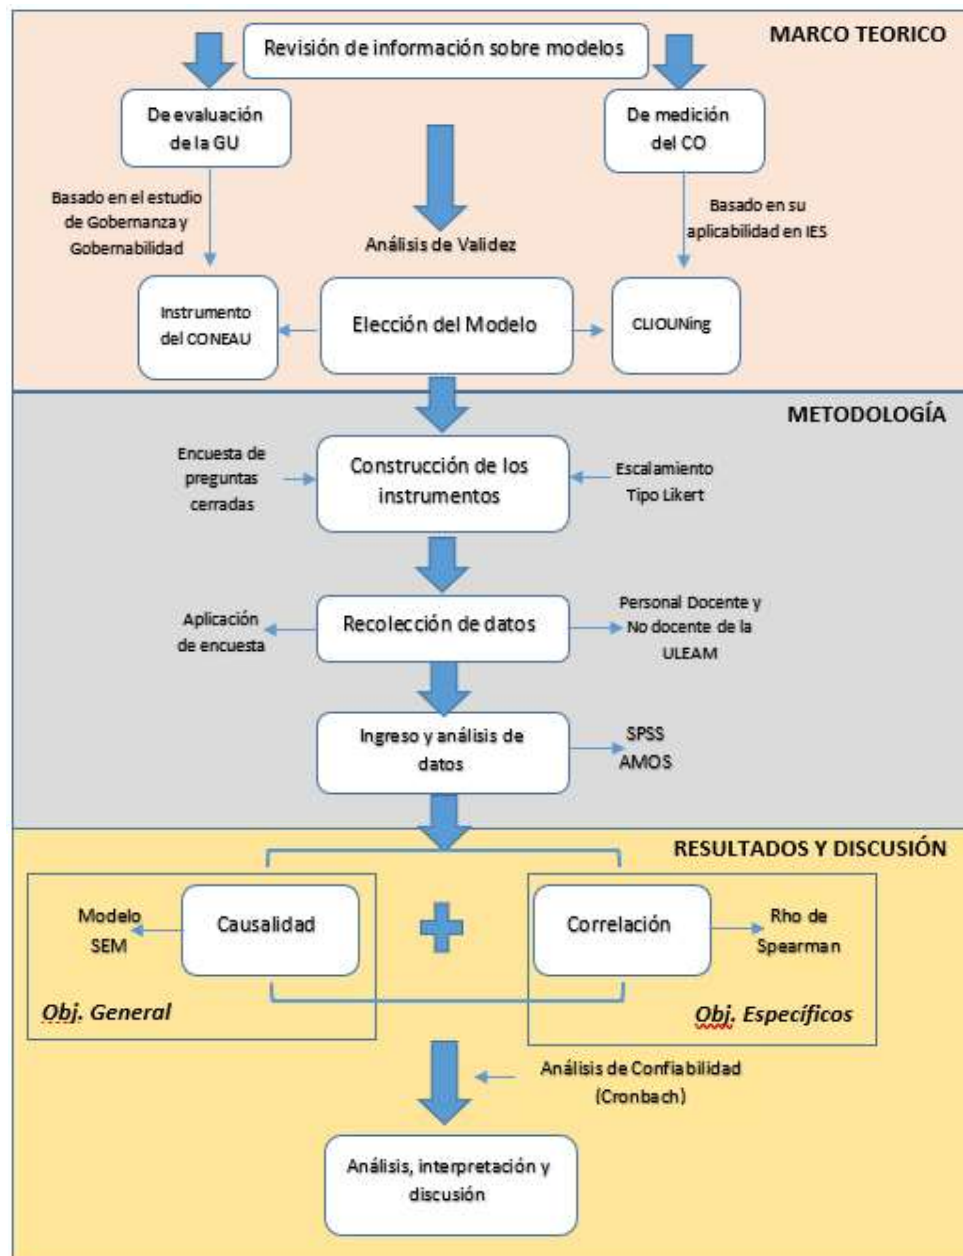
MARCO TEORICO

Revisión de información sobre modelos

De evaluación de la GU

De medición del CO

Basado en el estudio de Gobernanza y Gobernabilidad

Análisis de Validez

Basado en su aplicabilidad en IES

Instrumento del CONEAU

Elección del Modelo

CLIOUNing

METODOLOGÍA

Encuesta de preguntas cerradas

Construcción de los instrumentos

Escalamiento Tipo Likert

Aplicación de encuesta

Recolección de datos

Personal Docente y No docente de la ULEAM

Ingreso y análisis de datos

SPSS
AMOS

RESULTADOS Y DISCUSIÓN

Modelo SEM

Causalidad

Correlación

Rho de Spearman

Obj. General

Obj. Específicos

Análisis de Confiabilidad (Cronbach)

Análisis, interpretación y discusión